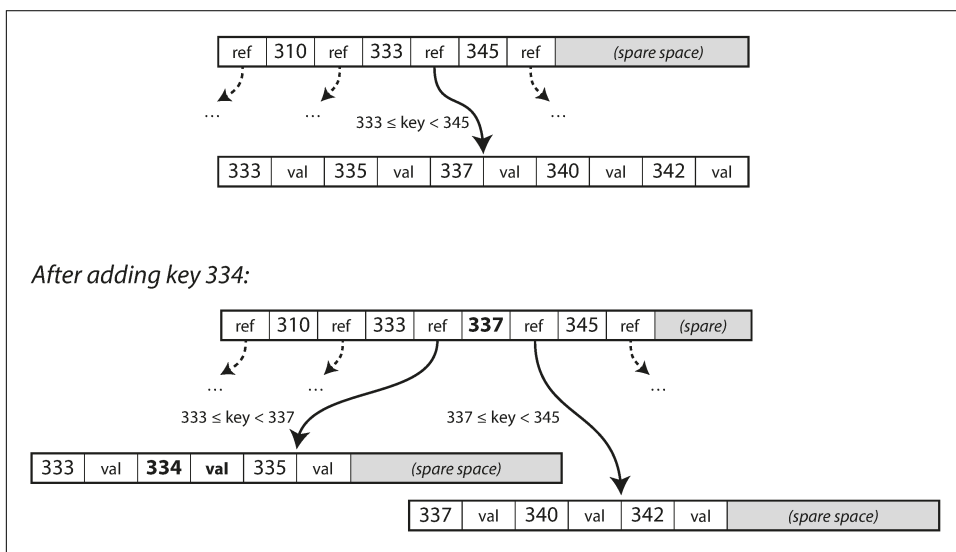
| ref | 310 | ref | 333 | ref | 345 | ref | (spare space) |
|---|---|---|---|---|---|---|---|

… … $333 \leq key < 345$ …

| 333 | val | 335 | val | 337 | val | 340 | val | 342 | val |
|---|---|---|---|---|---|---|---|---|---|

After adding key 334:

| ref | 310 | ref | 333 | ref | **337** | ref | 345 | ref | (spare) |
|---|---|---|---|---|---|---|---|---|---|

… … …

$333 \leq key < 337$

$337 \leq key < 345$

| 333 | val | **334** | **val** | 335 | val | (spare space) |
|---|---|---|---|---|---|---|

| 337 | val | 340 | val | 342 | val | (spare space) |
|---|---|---|---|---|---|---|